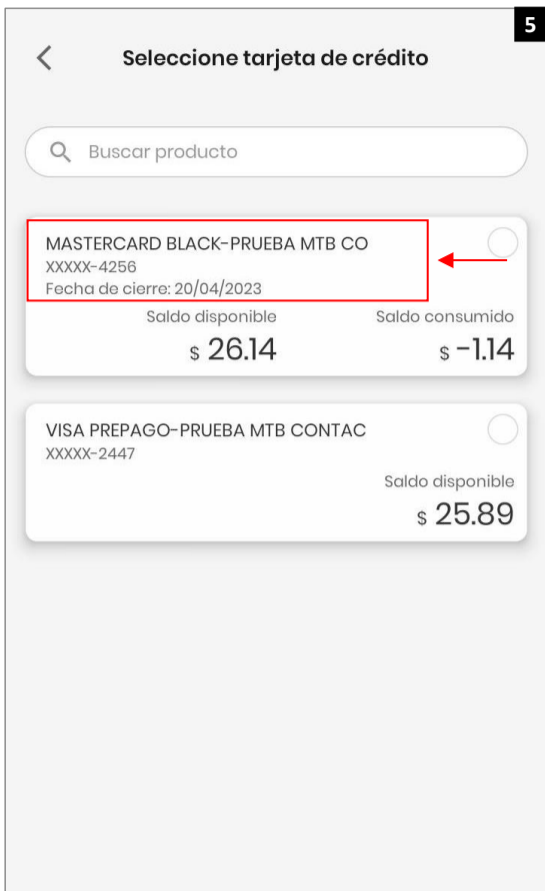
5

Seleccione tarjeta de crédito

Buscar producto

MASTERCARD BLACK-PRUEBA MTB CO
XXXXX-4256
Fecha de cierre: 20/04/2023

Saldo disponible
\$ 26.14

Saldo consumido
\$ -1.14

VISA PREPAGO-PRUEBA MTB CONTAC
XXXXX-2447

Saldo disponible
\$ 25.89